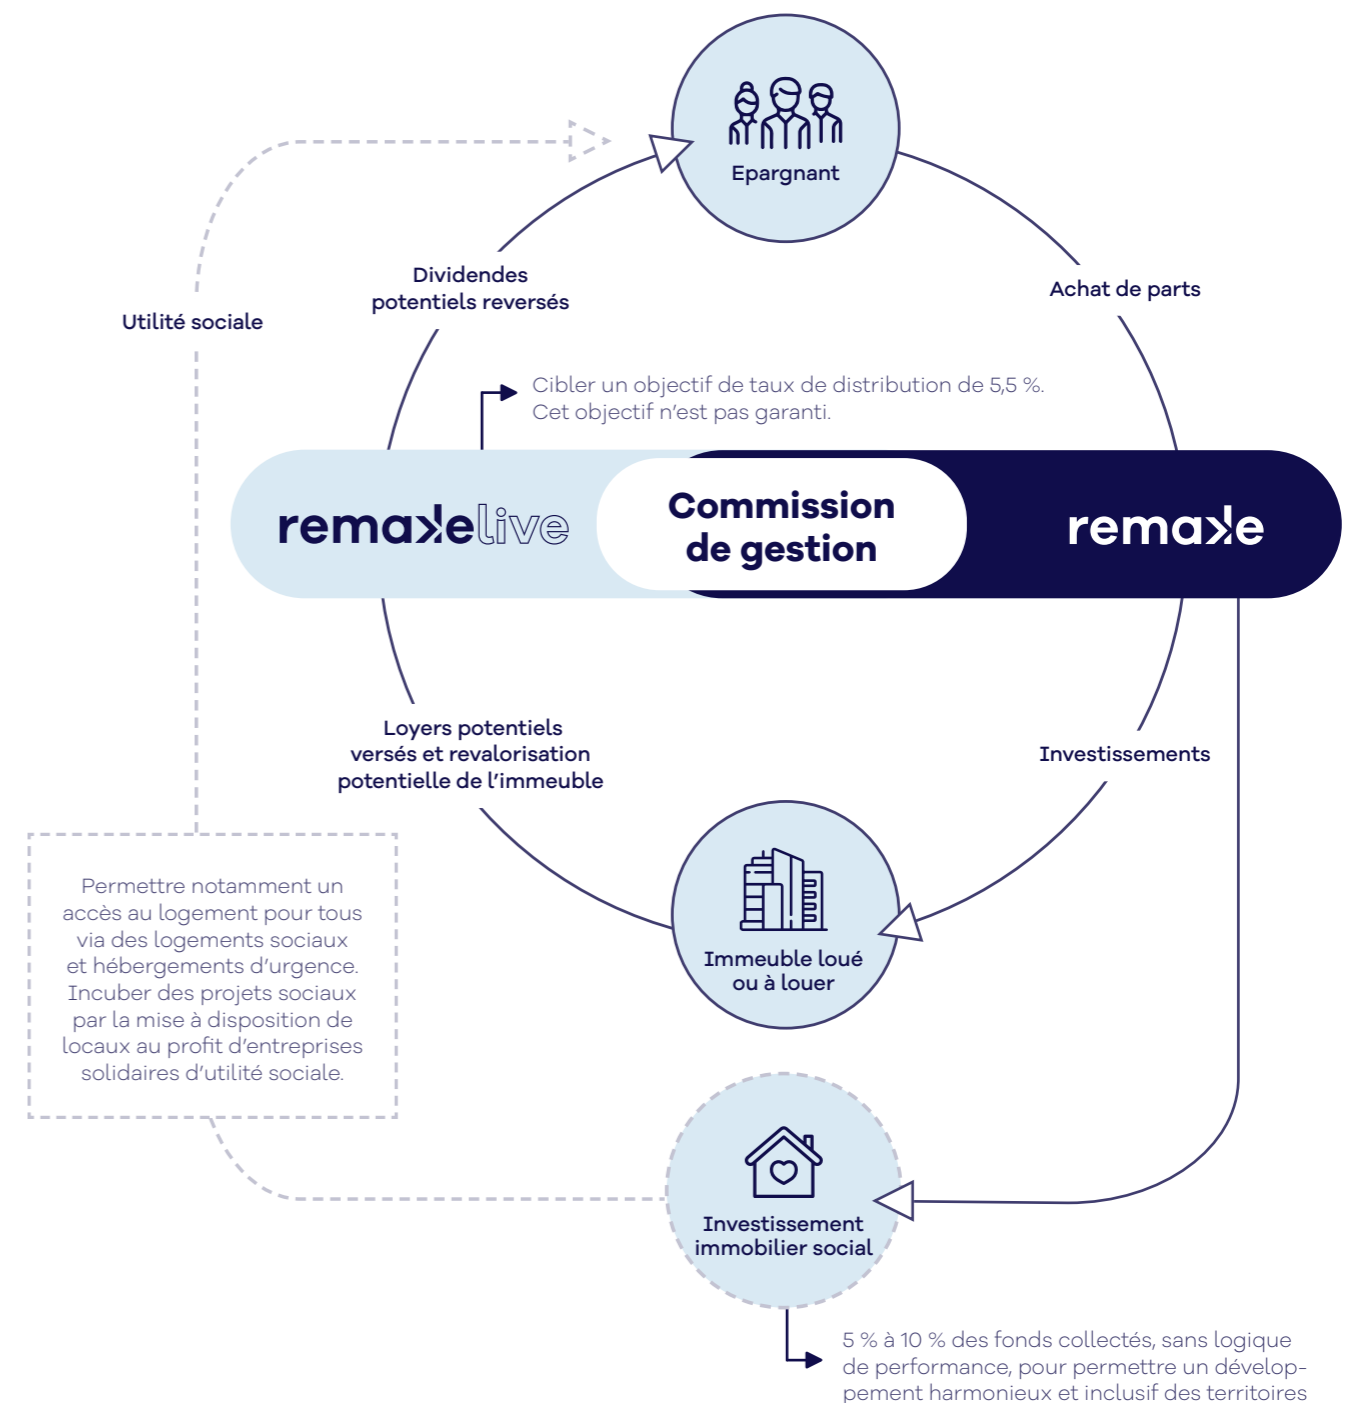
Epargnant

Dividendes potentiels reversés

Achat de parts

Utilité sociale

Cibler un objectif de taux de distribution de 5,5 %. Cet objectif n'est pas garanti.

remakelive

Commission de gestion

remake

Loyers potentiels versés et revalorisation potentielle de l'immeuble

Investissements

Permettre notamment un accès au logement pour tous via des logements sociaux et hébergements d'urgence. Incuber des projets sociaux par la mise à disposition de locaux au profit d'entreprises solidaires d'utilité sociale.

Immeuble loué ou à louer

Investissement immobilier social

5 % à 10 % des fonds collectés, sans logique de performance, pour permettre un développement harmonieux et inclusif des territoires